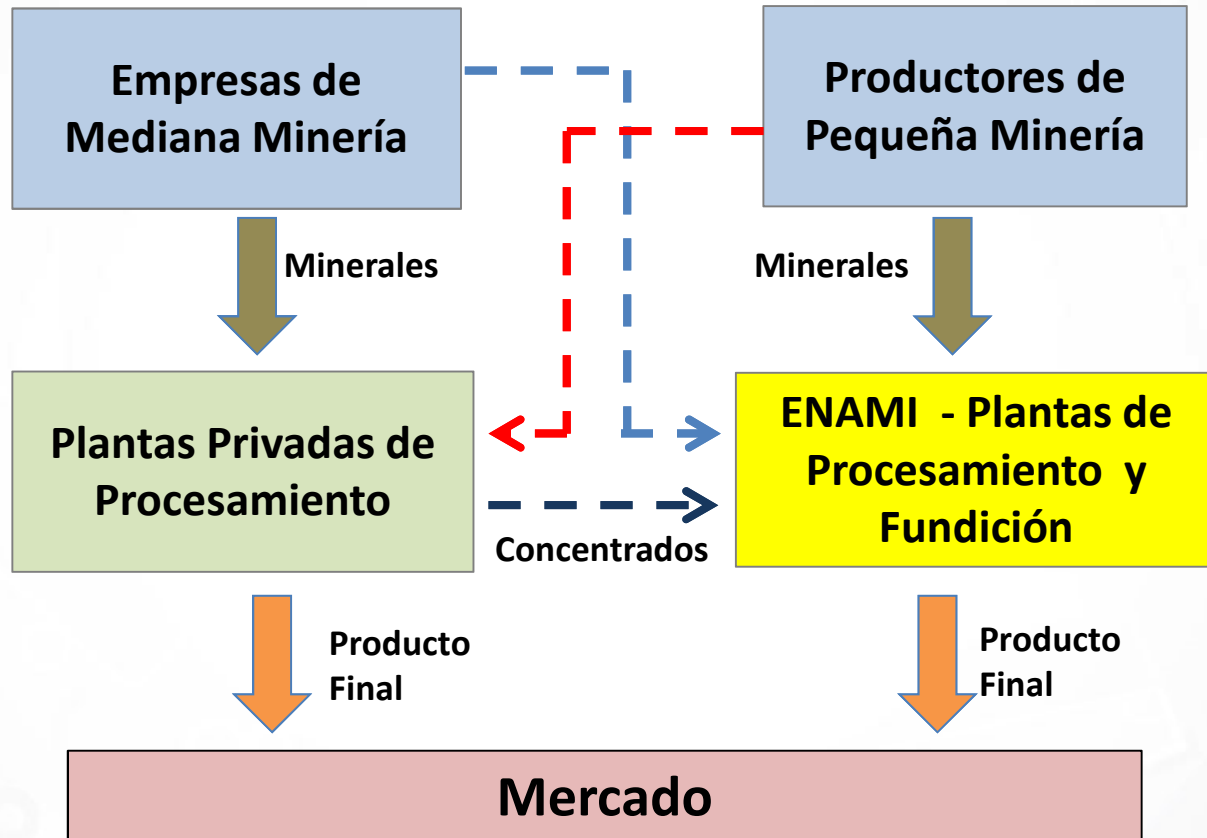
Empresas de Mediana Minería

Productores de Pequeña Minería

Minerales

Minerales

Plantas Privadas de Procesamiento

ENAMI - Plantas de Procesamiento y Fundición

Concentrados

Producto Final

Producto Final

Mercado